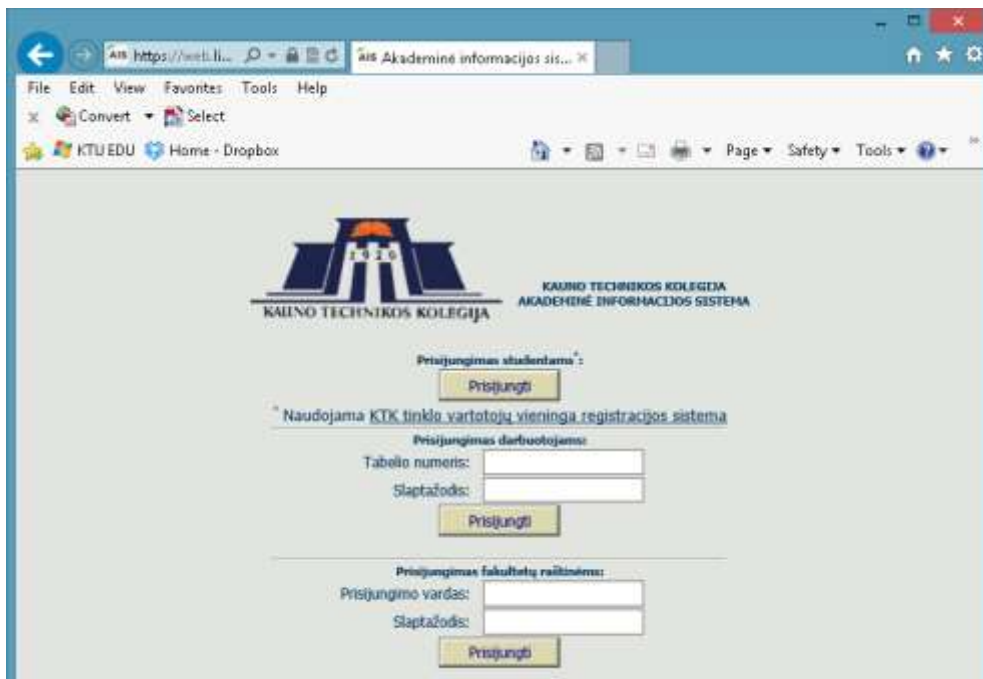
AIS https://web.li... AIS Akademinė informacijos sis... ×

File Edit View Favorites Tools Help

× Convert ▾ Select

KTU EDU Home - Dropbox

Page ▾ Safety ▾ Tools ▾

1920

KAUNO TECHNIKOS KOLEGIJA

KAUNO TECHNIKOS KOLEGIJA
AKADEMINĖ INFORMACIJOS SISTEMA

Prisijungimas studentams*:

Prisijungti

* Naudojama KTK tinklo vartotojų vieninga registracijos sistema

Prisijungimas darbuotojams:

Tabelio numeris:

Slaptažodis:

Prisijungti

Prisijungimas fakultetų raštinėms:

Prisijungimo vardas:

Slaptažodis:

Prisijungti